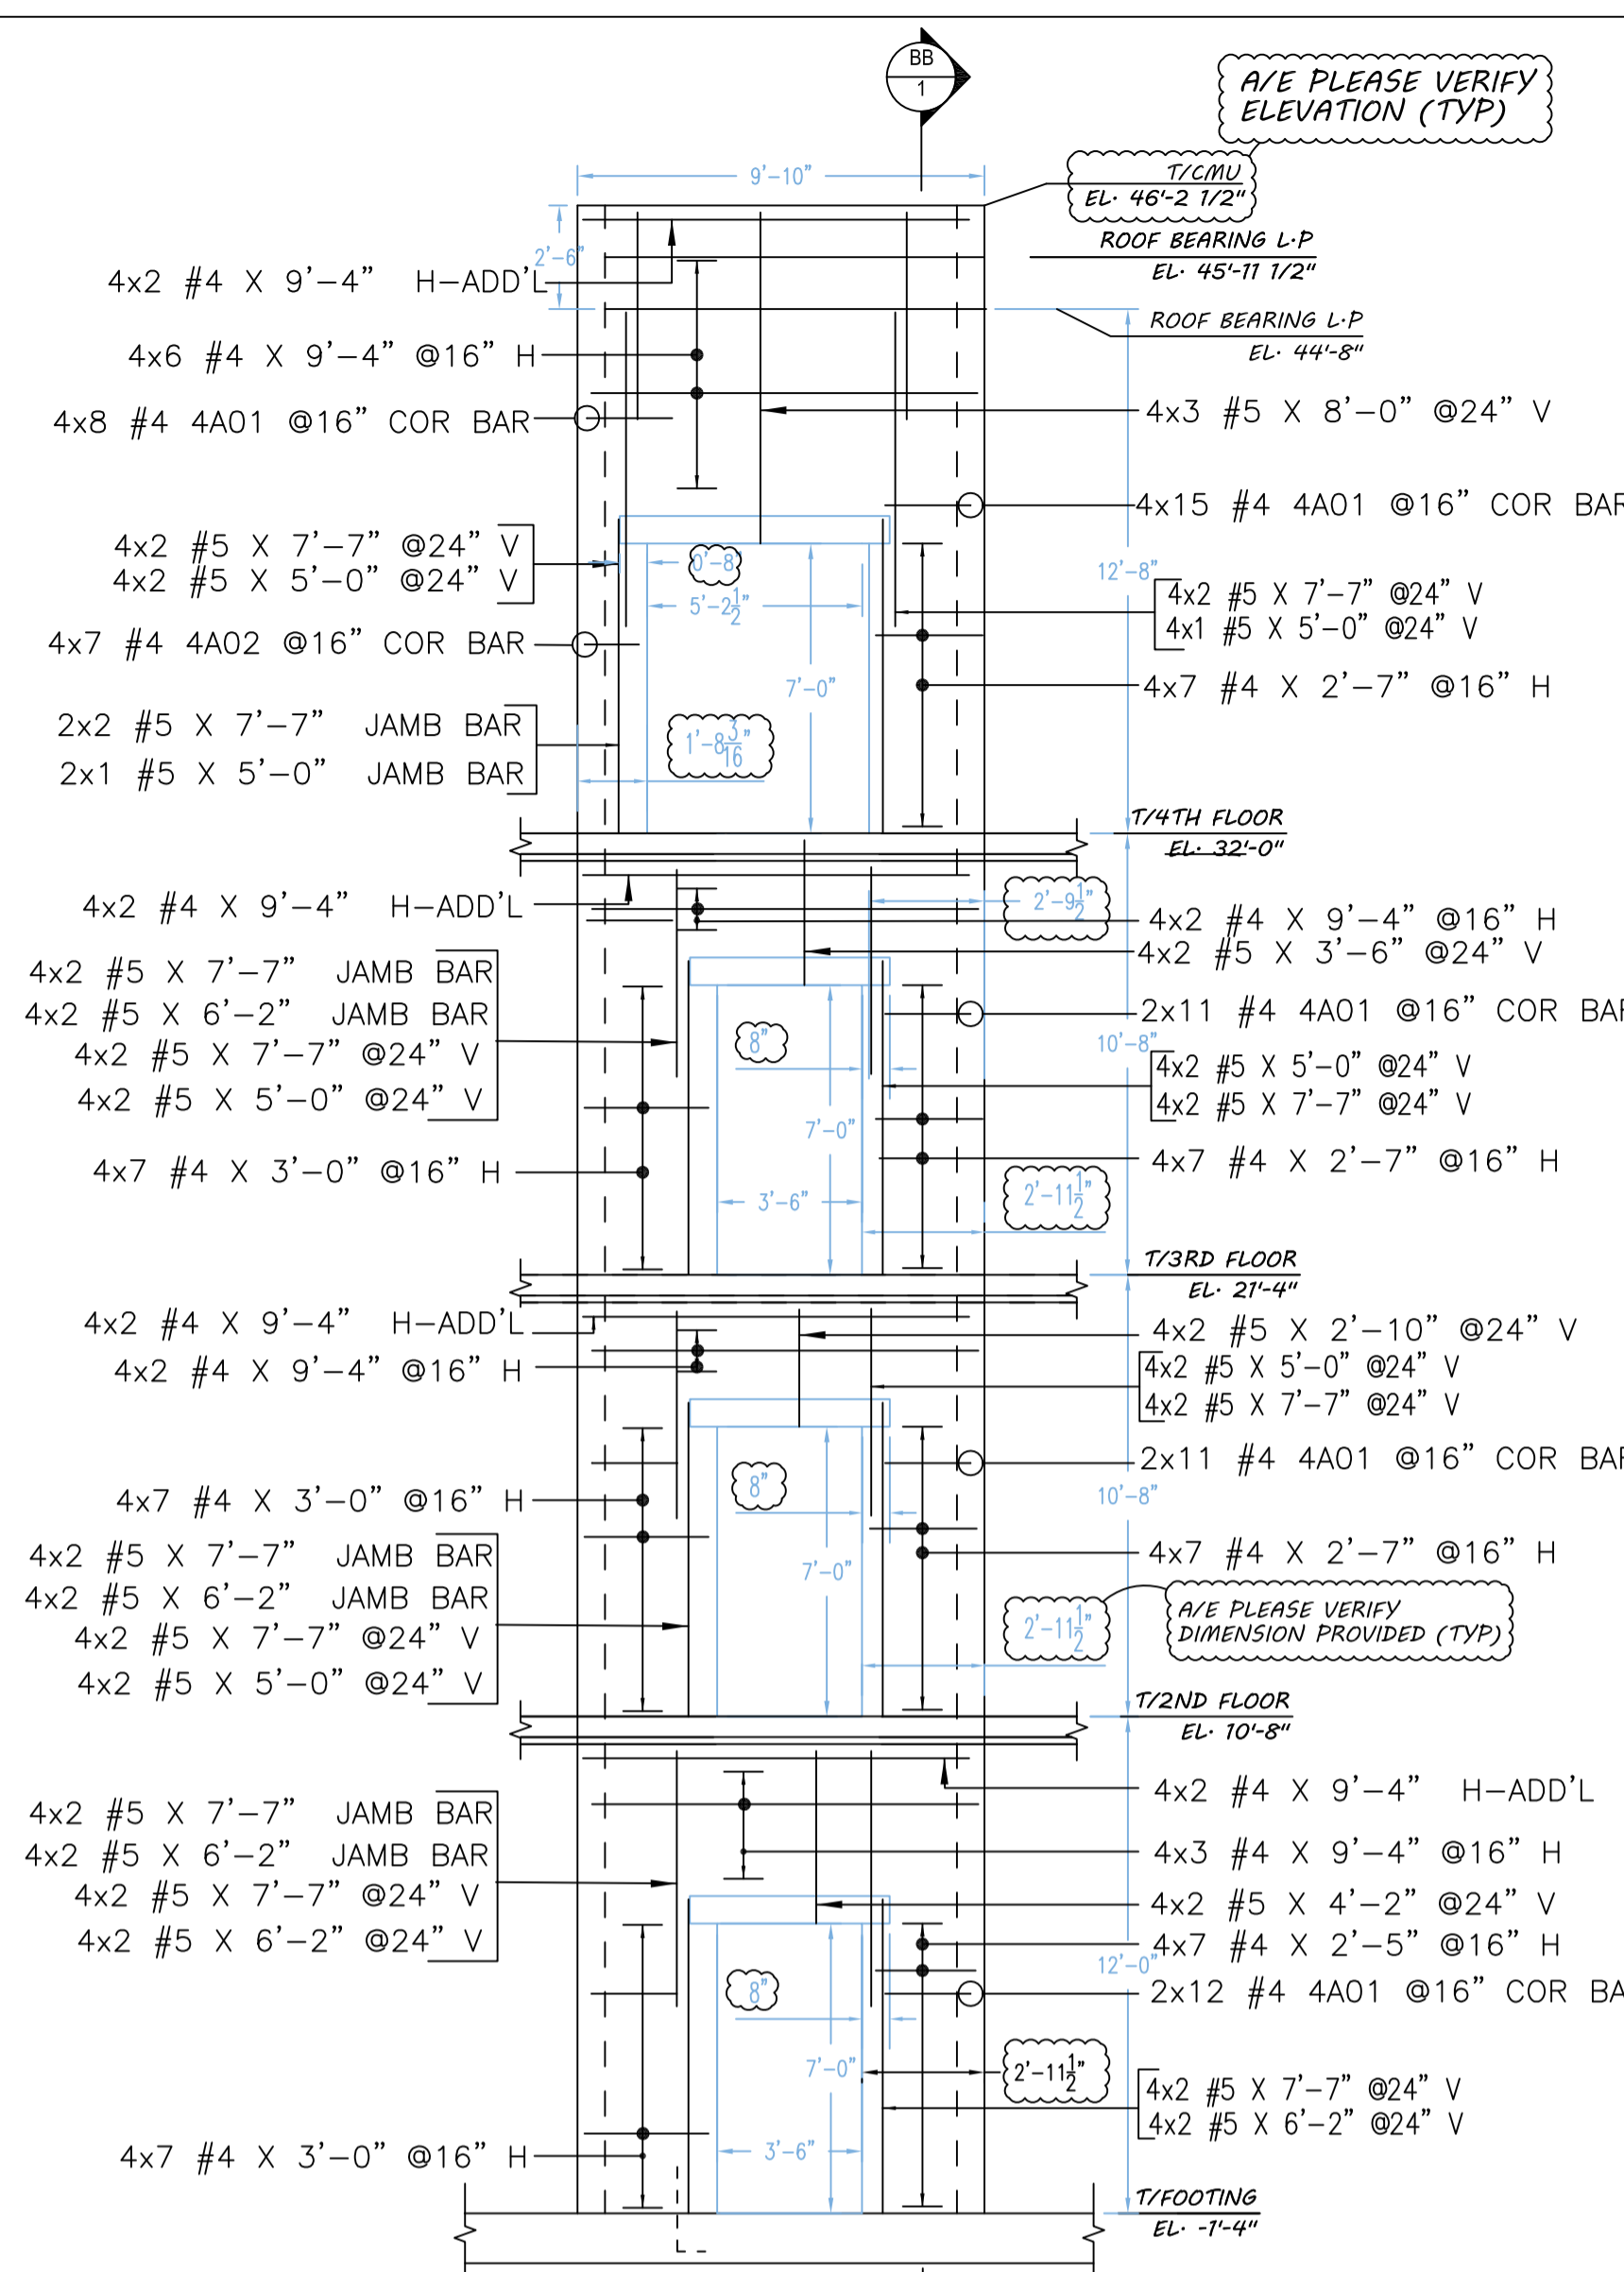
BB
1

A/E PLEASE VERIFY ELEVATION (TYP)

9'–10"

T/CMU
EL. 46'-2 1/2"

ROOF BEARING L.P
EL. 45'-11 1/2"

ROOF BEARING L.P
EL. 44'-8"

2'–6"

4x2 #4 X 9'–4" H–ADD'L

4x6 #4 X 9'–4" @16" H

4x8 #4 4A01 @16" COR BAR

4x3 #5 X 8'–0" @24" V

4x15 #4 4A01 @16" COR BAR

4x2 #5 X 7'–7" @24" V
4x2 #5 X 5'–0" @24" V

0'–8"

$5'-2\frac{1}{2}"$

12'–8"

4x2 #5 X 7'–7" @24" V
4x1 #5 X 5'–0" @24" V

4x7 #4 4A02 @16" COR BAR

7'–0"

4x7 #4 X 2'–7" @16" H

2x2 #5 X 7'–7" JAMB BAR
2x1 #5 X 5'–0" JAMB BAR

$1'-8\frac{3}{16}"$

T/4TH FLOOR
EL. 32'-0"

4x2 #4 X 9'–4" H–ADD'L

$2'-9\frac{1}{2}"$

4x2 #4 X 9'–4" @16" H
4x2 #5 X 3'–6" @24" V

4x2 #5 X 7'–7" JAMB BAR
4x2 #5 X 6'–2" JAMB BAR
4x2 #5 X 7'–7" @24" V
4x2 #5 X 5'–0" @24" V

8"

2x11 #4 4A01 @16" COR BAR

10'–8"

4x2 #5 X 5'–0" @24" V
4x2 #5 X 7'–7" @24" V

7'–0"

4x7 #4 X 3'–0" @16" H

4x7 #4 X 2'–7" @16" H

3'–6"

$2'-11\frac{1}{2}"$

T/3RD FLOOR
EL. 21'-4"

4x2 #4 X 9'–4" H–ADD'L
4x2 #4 X 9'–4" @16" H

4x2 #5 X 2'–10" @24" V
4x2 #5 X 5'–0" @24" V
4x2 #5 X 7'–7" @24" V

8"

2x11 #4 4A01 @16" COR BAR

10'–8"

4x7 #4 X 3'–0" @16" H

4x7 #4 X 2'–7" @16" H

7'–0"

4x2 #5 X 7'–7" JAMB BAR
4x2 #5 X 6'–2" JAMB BAR
4x2 #5 X 7'–7" @24" V
4x2 #5 X 5'–0" @24" V

$2'-11\frac{1}{2}"$

A/E PLEASE VERIFY DIMENSION PROVIDED (TYP)

T/2ND FLOOR
EL. 10'-8"

4x2 #4 X 9'–4" H–ADD'L

4x2 #5 X 7'–7" JAMB BAR
4x2 #5 X 6'–2" JAMB BAR
4x2 #5 X 7'–7" @24" V
4x2 #5 X 6'–2" @24" V

4x3 #4 X 9'–4" @16" H

4x2 #5 X 4'–2" @24" V
4x7 #4 X 2'–5" @16" H

12'–0"

2x12 #4 4A01 @16" COR BAR

8"

7'–0"

$2'-11\frac{1}{2}"$

4x2 #5 X 7'–7" @24" V
4x2 #5 X 6'–2" @24" V

4x7 #4 X 3'–0" @16" H

3'–6"

T/FOOTING
EL. -1'-4"